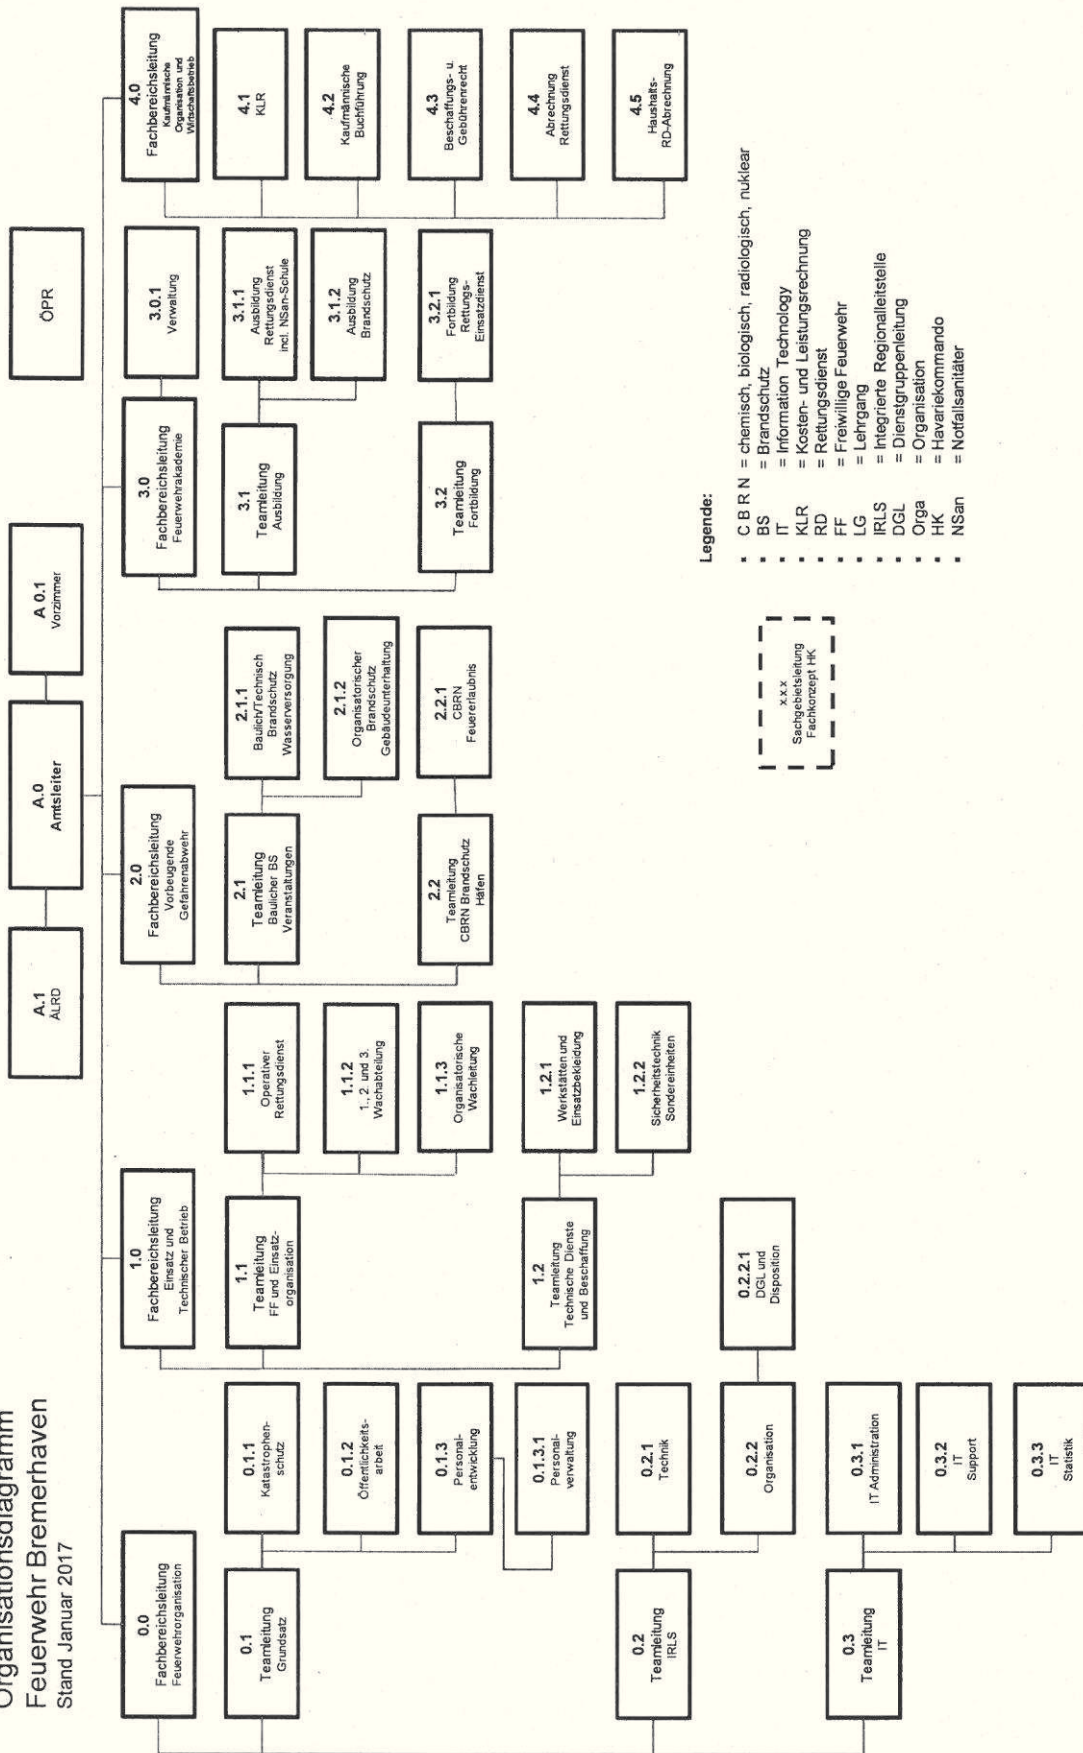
Organisationsdiagramm
Feuerwehr Bremerhaven
Stand Januar 2017

A.1
ÄLRD

A.0
Amtsleiter

A 0.1
Vorzimmer

ÖPR

0.0
Fachbereichsleitung
Feuerwehrorganisation

0.1
Teamleitung
Grundsatz

0.1.1
Katastrophenschutz

0.1.2
Öffentlichkeitsarbeit

0.1.3
Personalentwicklung

0.1.3.1
Personalverwaltung

0.2
Teamleitung
IRLS

0.2.1
Technik

0.2.2
Organisation

0.2.2.1
DGL und Disposition

0.3
Teamleitung
IT

0.3.1
IT Administration

0.3.2
IT
Support

0.3.3
IT
Statistik

1.0
Fachbereichsleitung
Einsatz und Technischer Betrieb

1.1
Teamleitung
FF und Einsatzorganisation

1.1.1
Operativer Rettungsdienst

1.1.2
1., 2. und 3. Wachabteilung

1.1.3
Organisatorische Wachleitung

1.2
Teamleitung
Technische Dienste und Beschaffung

1.2.1
Werkstätten und Einsatzbekleidung

1.2.2
Sicherheitstechnik Sondereinheiten

2.0
Fachbereichsleitung
Vorbeugende Gefahrenabwehr

2.1
Teamleitung
Baulicher BS
Veranstaltungen

2.1.1
Baulich/Technisch Brandschutz Wasserversorgung

2.1.2
Organisatorischer Brandschutz Gebäudeunterhaltung

2.2
Teamleitung
CBRN Brandschutz Häfen

2.2.1
CBRN
Feuererlaubnis

x.x.x
Sachgebietsleitung
Fachkonzept HK

3.0
Fachbereichsleitung
Feuerwehrakademie

3.0.1
Verwaltung

3.1
Teamleitung
Ausbildung

3.1.1
Ausbildung Rettungsdienst incl. NSan-Schule

3.1.2
Ausbildung Brandschutz

3.2
Teamleitung
Fortbildung

3.2.1
Fortbildung Rettungs-Einsatzdienst

4.0
Fachbereichsleitung
Kaufmännische Organisation und Wirtschaftsbetrieb

4.1
KLR

4.2
Kaufmännische Buchführung

4.3
Beschaffungs- u. Gebührenrecht

4.4
Abrechnung Rettungsdienst

4.5
Haushalts-RD-Abrechnung

Legende:
- C B R N = chemisch, biologisch, radiologisch, nuklear
- BS = Brandschutz
- IT = Information Technology
- KLR = Kosten- und Leistungsrechnung
- RD = Rettungsdienst
- FF = Freiwillige Feuerwehr
- LG = Lehrgang
- IRLS = Integrierte Regionalleitstelle
- DGL = Dienstgruppenleitung
- Orga = Organisation
- HK = Havariekommando
- NSan = Notfallsanitäter